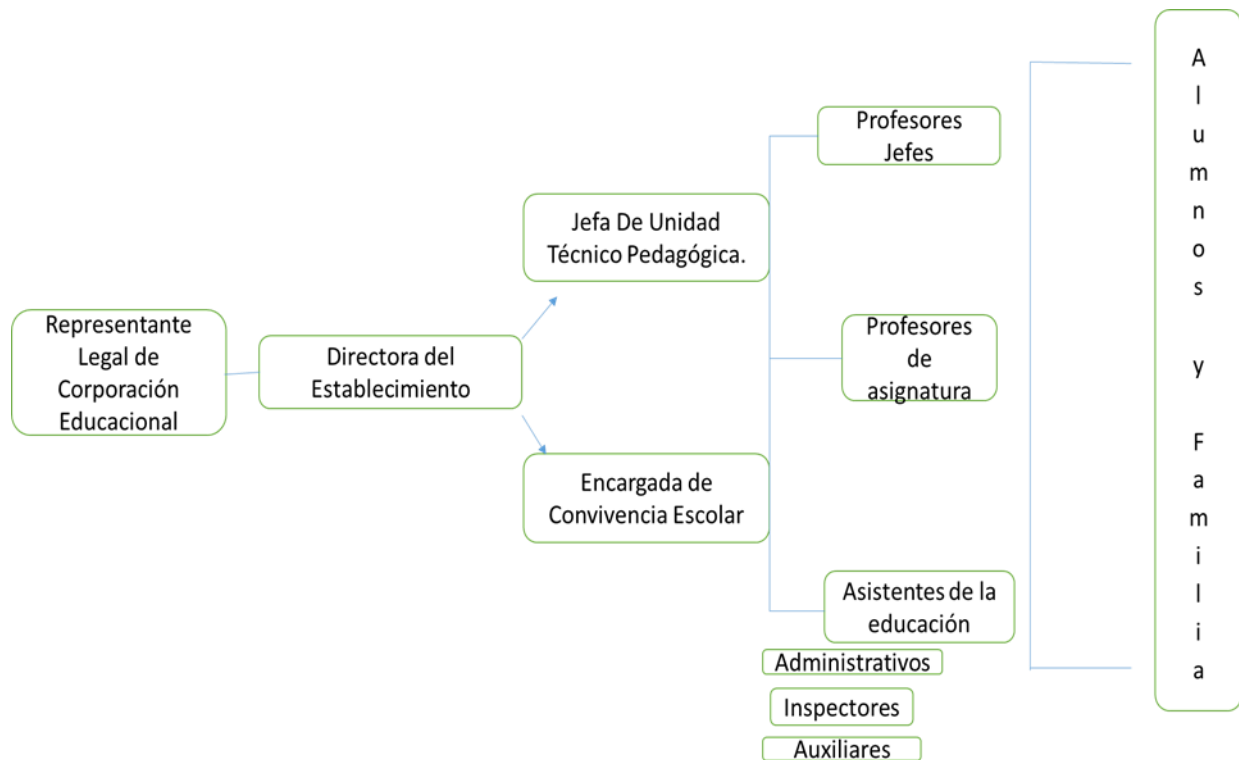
Representante Legal de Corporación Educacional

Directora del Establecimiento

Jefa De Unidad Técnico Pedagógica.

Encargada de Convivencia Escolar

Profesores Jefes

Profesores de asignatura

Asistentes de la educación

Administrativos

Inspectores

Auxiliares

A l u m n o s y F a m i l i a